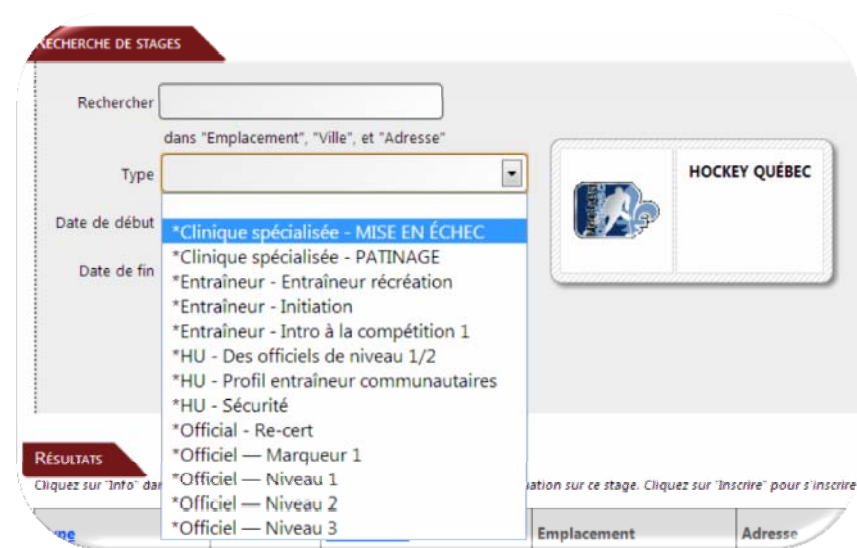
RECHERCHE DE STAGES

Rechercher

dans "Emplacement", "Ville", et "Adresse"

Type

Date de début

Date de fin

*Clinique spécialisée - MISE EN ÉCHEC
*Clinique spécialisée - PATINAGE
*Entraîneur - Entraîneur récréation
*Entraîneur - Initiation
*Entraîneur - Intro à la compétition 1
*HU - Des officiels de niveau 1/2
*HU - Profil entraîneur communautaires
*HU - Sécurité
*Official - Re-cert
*Officiel — Marqueur 1
*Officiel — Niveau 1
*Officiel — Niveau 2
*Officiel — Niveau 3

HOCKEY QUÉBEC

RÉSULTATS

Cliquez sur "Info" dan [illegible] ation sur ce stage. Cliquez sur "Inscrire" pour s'inscrire

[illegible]ne | Emplacement | Adresse